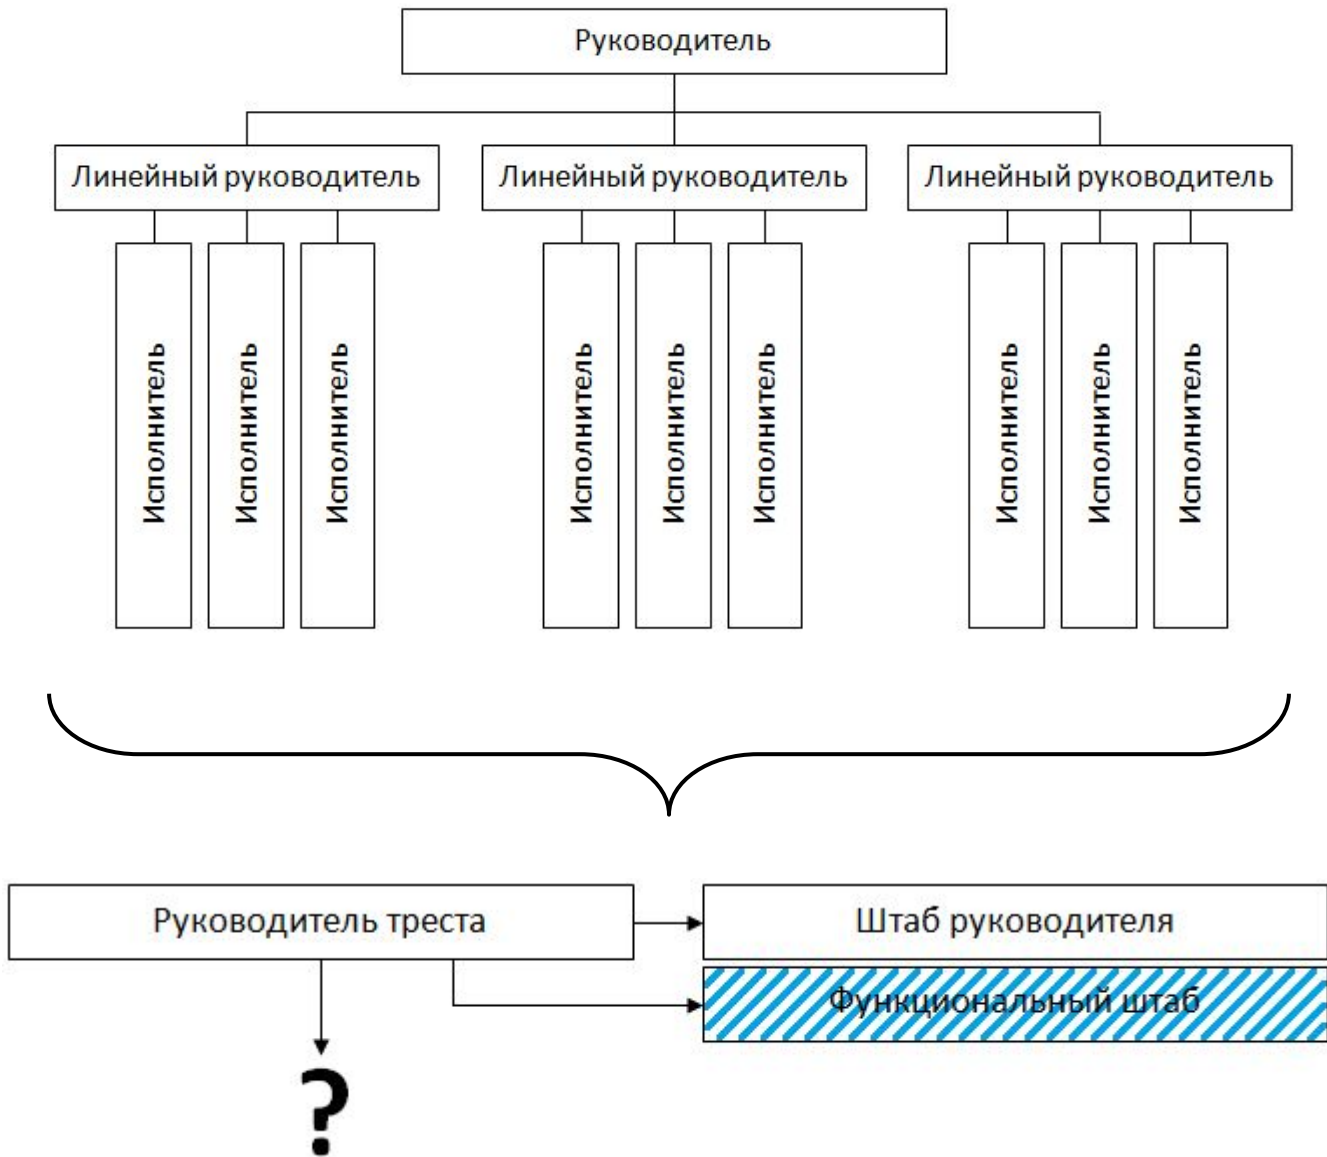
Руководитель

Линейный руководитель

Линейный руководитель

Линейный руководитель

Исполнитель

Исполнитель

Исполнитель

Исполнитель

Исполнитель

Исполнитель

Исполнитель

Исполнитель

Исполнитель

Руководитель треста

Штаб руководителя

Функциональный штаб

?